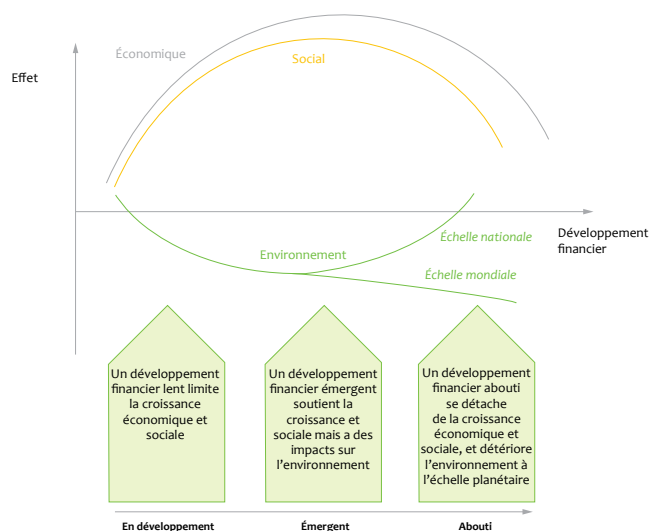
Effet

Économique

Social

Développement financier

Échelle nationale

Environnement

Échelle mondiale

Un développement financier lent limite la croissance économique et sociale

Un développement financier émergent soutient la croissance et sociale mais a des impacts sur l'environnement

Un développement financier abouti se détache de la croissance économique et sociale, et détériore l'environnement à l'échelle planétaire

En développement

Émergent

Abouti